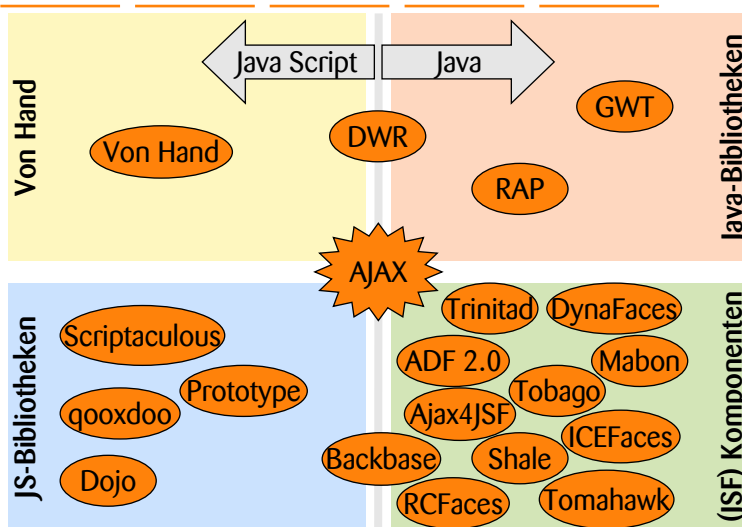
Java Script
Java

Von Hand

Von Hand

DWR

GWT

RAP

Java-Bibliotheken

AJAX

JS-Bibliotheken

Scriptaculous

Prototype

qooxdoo

Dojo

Trinitad
DynaFaces
ADF 2.0
Mabon
Tobago
Ajax4JSF
ICEFaces
Backbase
Shale
RCFaces
Tomahawk

(JSF) Komponenten